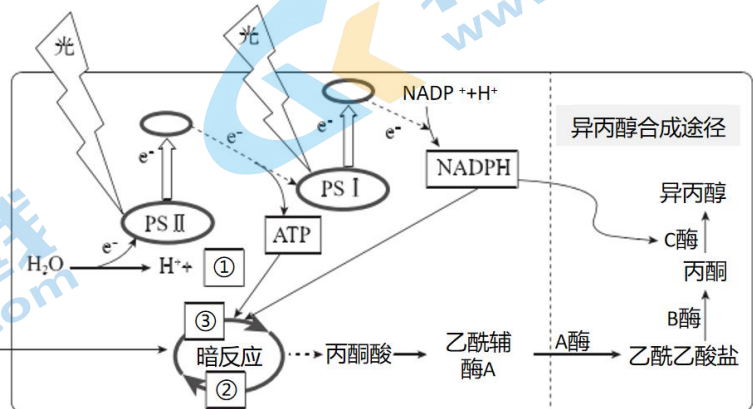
光

光

NADP $^{+}$+H$^{+}$

异丙醇合成途径

e$^{-}$

e$^{-}$

e$^{-}$

e$^{-}$

PS Ⅰ

NADPH

异丙醇

PS Ⅱ

ATP

C酶

e$^{-}$

丙酮

H$_2$O

H$^{+}$+

①

B酶

③

暗反应

丙酮酸

乙酰辅酶A

A酶

乙酰乙酸盐

②